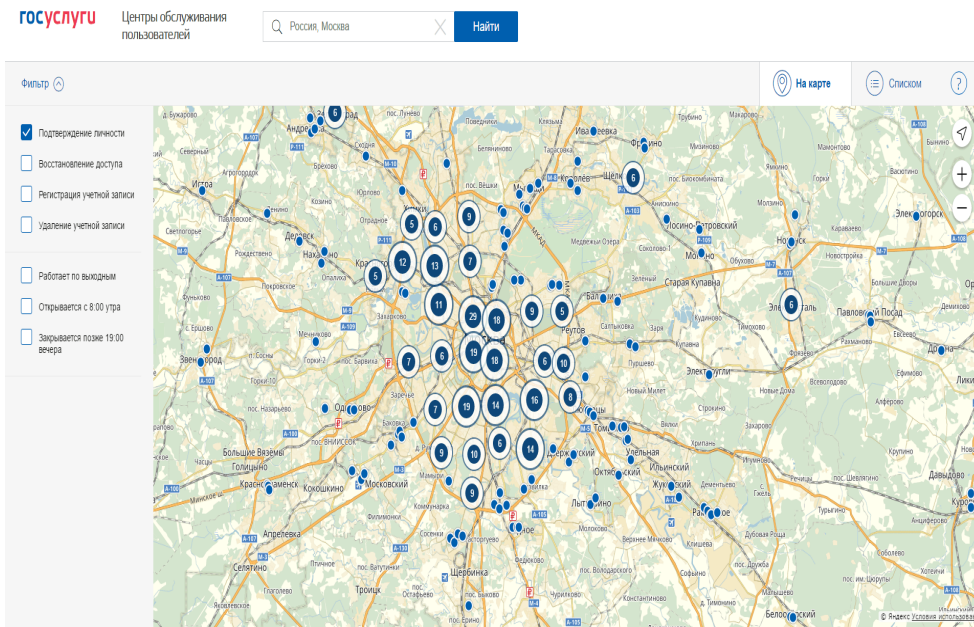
госуслуги Центры обслуживания пользователей

Россия, Москва

Найти

Фильтр

На карте

Списком

?

Подтверждение личности

Восстановление доступа

Регистрация учетной записи

Удаление учетной записи

Работает по выходным

Открывается с 8:00 утра

Закрывается позже 19:00 вечера

6 5 6 9 6 12 13 7 5 11 29 18 9 5 7 6 19 18 6 10 7 19 14 16 8 9 10 6 14 9

Андреевка Сходня Лунёво Долгопрудный Химки Мытищи Королёв Ивантеевка Щёлково Фрязино Лосино-Петровский Балашиха Реутов Старая Купавна Электросталь Ногинск Электроугли Павловский Посад Электрогорск Звенигород Одинцово Красногорск Нахабино Дедовск Истра Московский Внуково Видное Дзержинский Котельники Лыткарино Жуковский Раменское Щербинка Троицк Апрелевка Селятино Голицыно Большие Вязёмы Кокошкино Краснознаменск Ильинский Октябрьский Томилино Люберцы Белоозёрский Давыдово Ликино

© Яндекс Условия использования